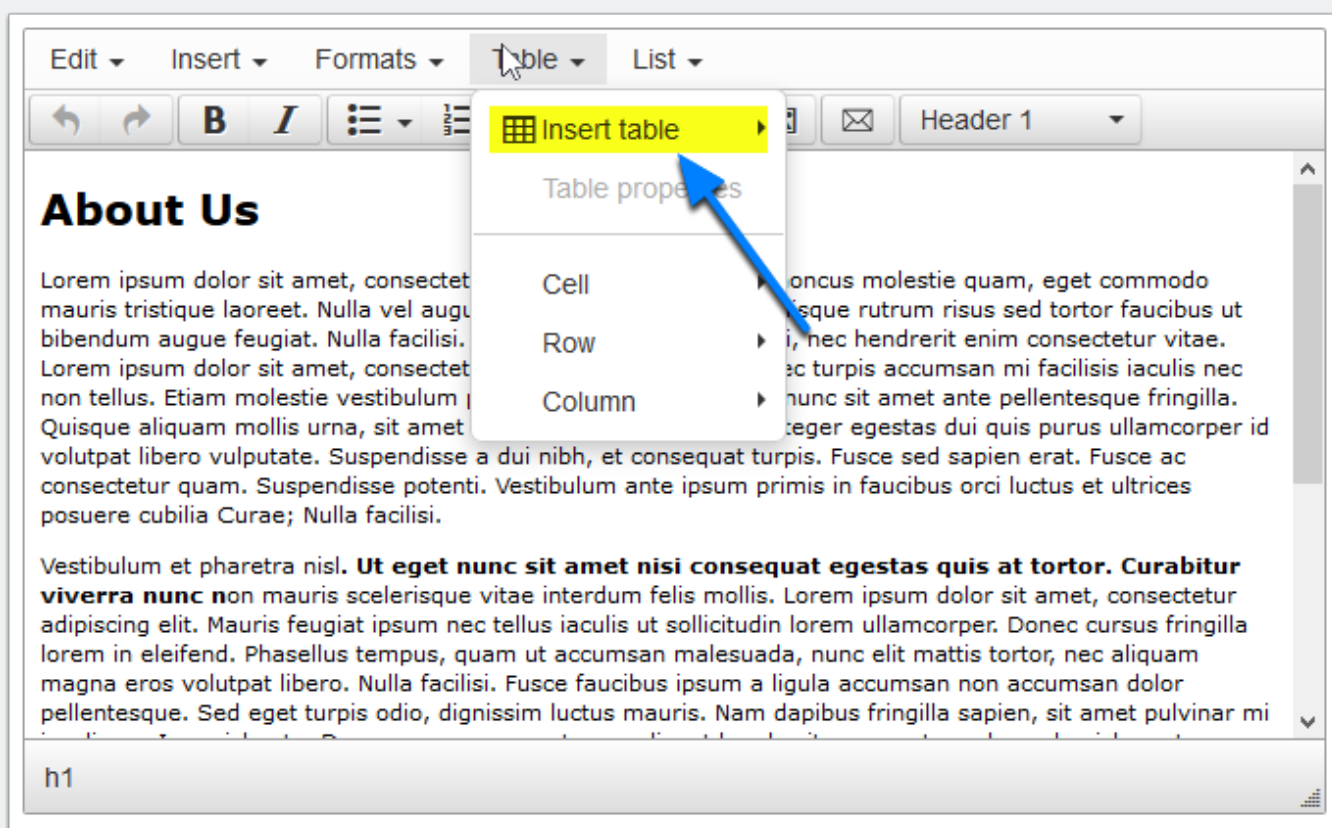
Edit ▾ Insert ▾ Formats ▾ Table ▾ List ▾

Header 1

Insert table

Table properties

Cell

Row

Column

About Us

Lorem ipsum dolor sit amet, consectet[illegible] oncus molestie quam, eget commodo mauris tristique laoreet. Nulla vel augu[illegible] sque rutrum risus sed tortor faucibus ut bibendum augue feugiat. Nulla facilisi. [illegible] i, nec hendrerit enim consectetur vitae. Lorem ipsum dolor sit amet, consectet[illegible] ec turpis accumsan mi facilisis iaculis nec non tellus. Etiam molestie vestibulum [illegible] nunc sit amet ante pellentesque fringilla. Quisque aliquam mollis urna, sit amet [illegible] teger egestas dui quis purus ullamcorper id volutpat libero vulputate. Suspendisse a dui nibh, et consequat turpis. Fusce sed sapien erat. Fusce ac consectetur quam. Suspendisse potenti. Vestibulum ante ipsum primis in faucibus orci luctus et ultrices posuere cubilia Curae; Nulla facilisi.

Vestibulum et pharetra nisl. **Ut eget nunc sit amet nisi consequat egestas quis at tortor. Curabitur viverra nunc n**on mauris scelerisque vitae interdum felis mollis. Lorem ipsum dolor sit amet, consectetur adipiscing elit. Mauris feugiat ipsum nec tellus iaculis ut sollicitudin lorem ullamcorper. Donec cursus fringilla lorem in eleifend. Phasellus tempus, quam ut accumsan malesuada, nunc elit mattis tortor, nec aliquam magna eros volutpat libero. Nulla facilisi. Fusce faucibus ipsum a ligula accumsan non accumsan dolor pellentesque. Sed eget turpis odio, dignissim luctus mauris. Nam dapibus fringilla sapien, sit amet pulvinar mi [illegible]

h1